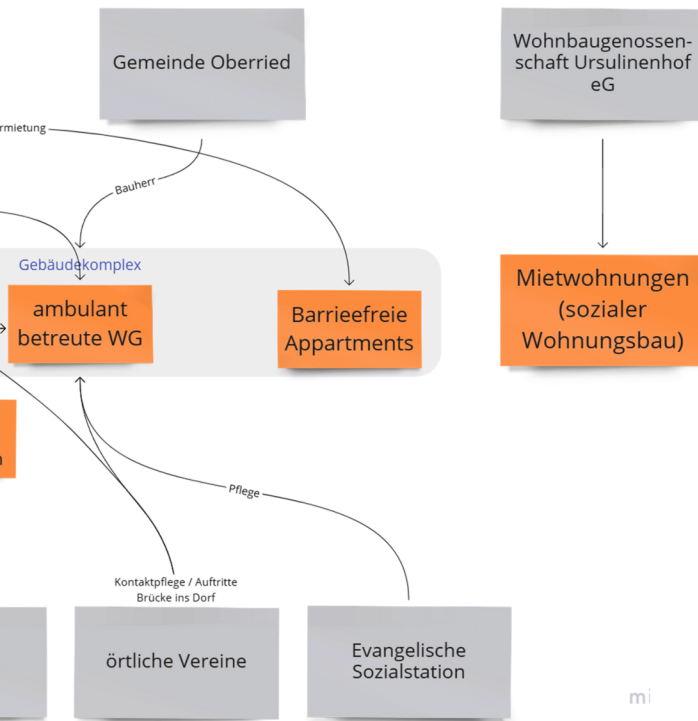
Gemeinde Oberried

Wohnbaugenossenschaft Ursulinenhof eG

rmietung

Bauherr

Gebäudekomplex

ambulant betreute WG

Barrieefreie Appartments

Mietwohnungen (sozialer Wohnungsbau)

n

Pflege

Kontaktpflege / Auftritte Brücke ins Dorf

örtliche Vereine

Evangelische Sozialstation

mi